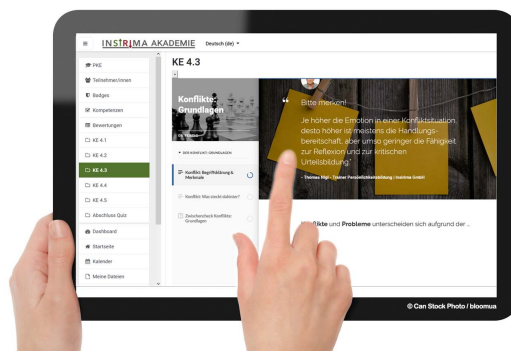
≡ INSTRIMA AKADEMIE Deutsch (de) ▾

PKE
Teilnehmer/innen
Badges
Kompetenzen
Bewertungen
KE 4.1
KE 4.2
KE 4.3
KE 4.4
KE 4.5
Abschluss Quiz
Dashboard
Startseite
Kalender
Meine Dateien

KE 4.3

Konflikte: Grundlagen

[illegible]

Konflikt: Begriffsklärung & Merkmale
Konflikt: Wie macht er sich bemerkbar?
Zwischenschnell Konflikte: Grundlagen

Bitte merken!

„Je höher die Emotion in einer Konfliktsituation, desto höher ist meistens die Handlungsbereitschaft, aber umso geringer die Fähigkeit zur Reflexion und zur kritischen Urteilsbildung."

- Thomas Pigl - Trainer Persönlichkeitsbildung | Instrima GmbH

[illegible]flikte und Probleme unterscheiden sich aufgrund der ...

© Can Stock Photo / bloomua